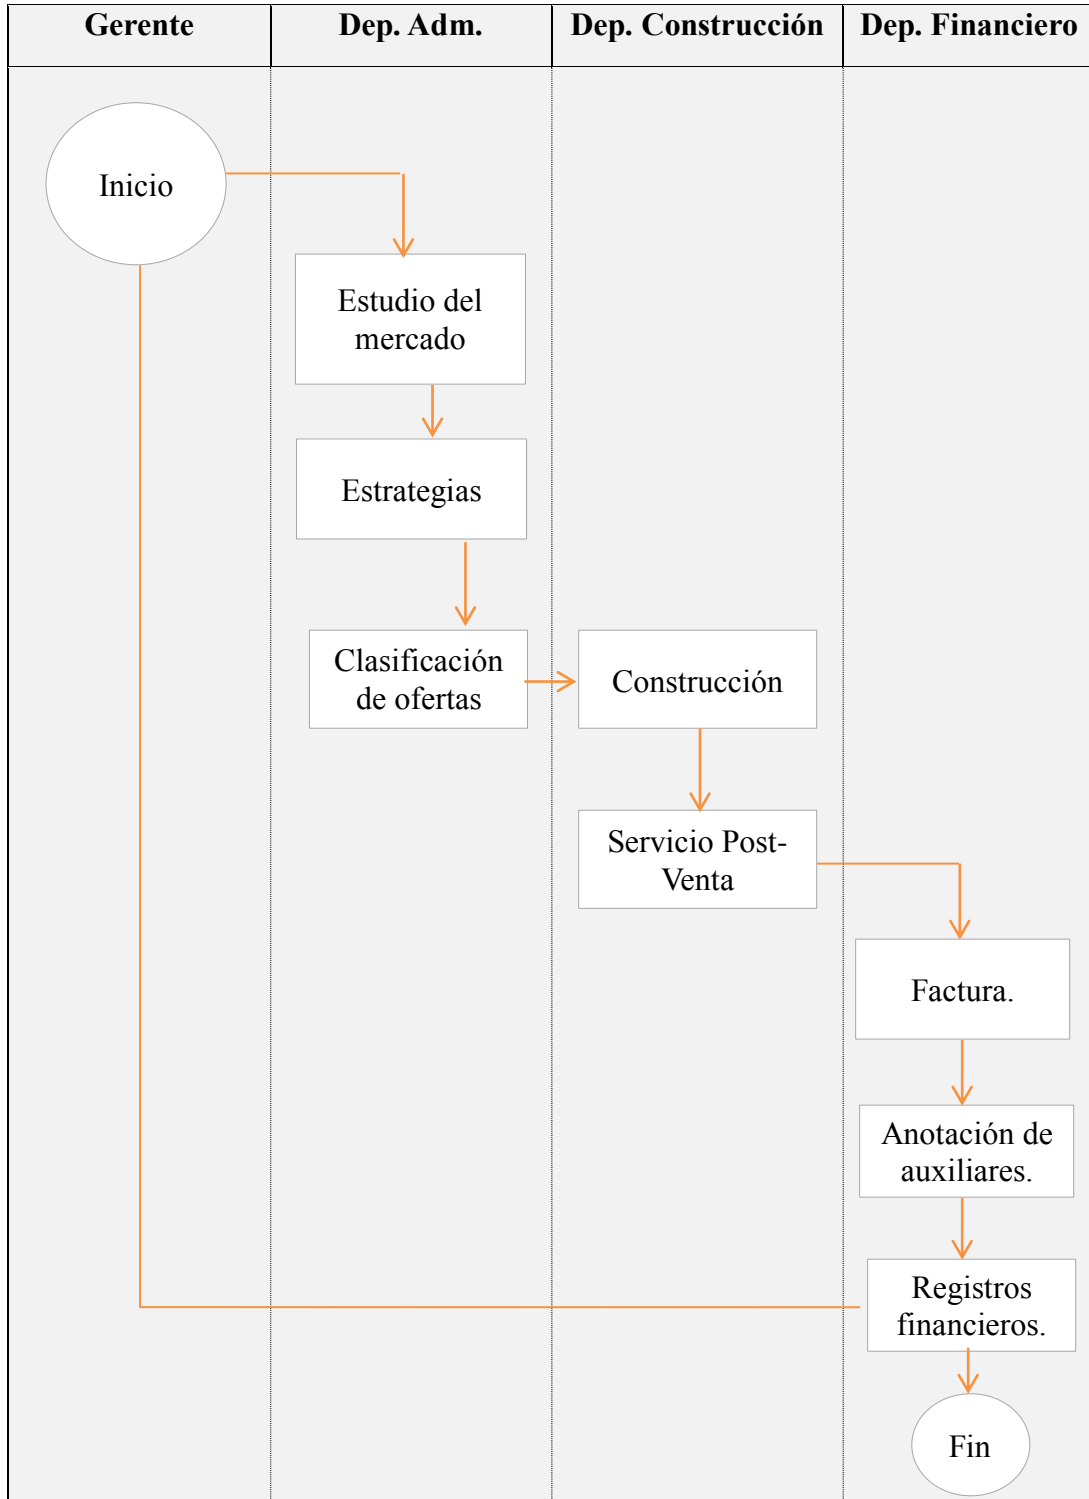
| Gerente | Dep. Adm. | Dep. Construcción | Dep. Financiero |
|---|---|---|---|

Inicio

Estudio del mercado

Estrategias

Clasificación de ofertas

Construcción

Servicio Post-Venta

Factura.

Anotación de auxiliares.

Registros financieros.

Fin